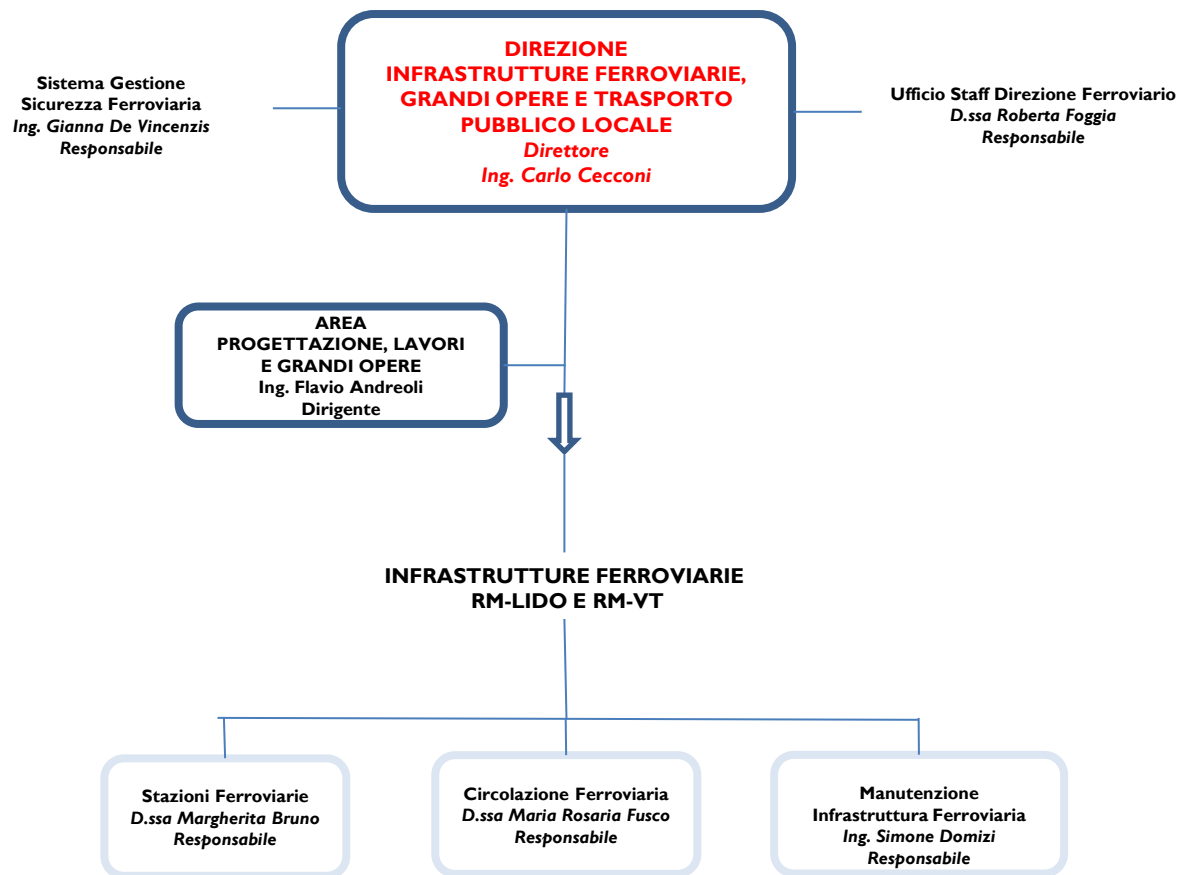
Sistema Gestione
Sicurezza Ferroviaria
Ing. Gianna De Vincenzis
Responsabile

DIREZIONE
INFRASTRUTTURE FERROVIARIE, GRANDI OPERE E TRASPORTO PUBBLICO LOCALE
Direttore
Ing. Carlo Cecconi

Ufficio Staff Direzione Ferroviario
D.ssa Roberta Foggia
Responsabile

AREA
PROGETTAZIONE, LAVORI E GRANDI OPERE
Ing. Flavio Andreoli
Dirigente

INFRASTRUTTURE FERROVIARIE
RM-LIDO E RM-VT

Stazioni Ferroviarie
D.ssa Margherita Bruno
Responsabile

Circolazione Ferroviaria
D.ssa Maria Rosaria Fusco
Responsabile

Manutenzione
Infrastruttura Ferroviaria
Ing. Simone Domizi
Responsabile